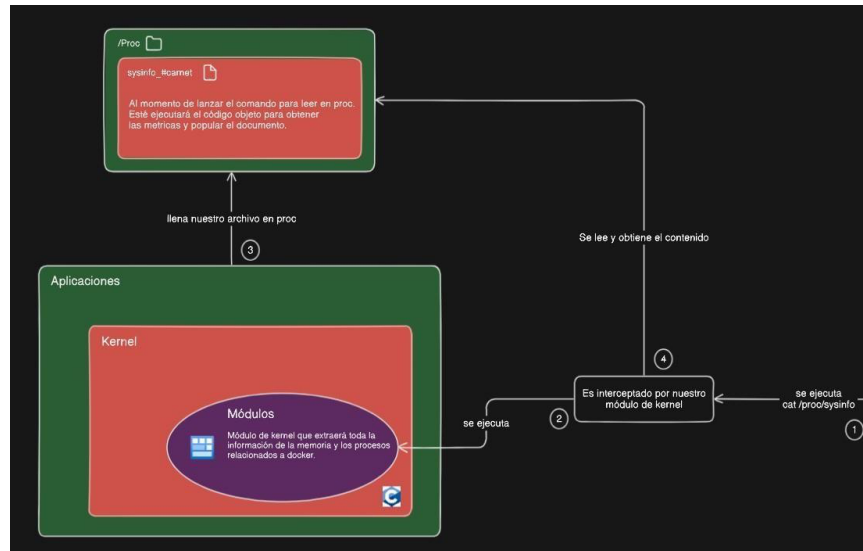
/Proc

sysinfo_#carnet

Al momento de lanzar el comando para leer en proc. Este ejecutará el código objeto para obtener las metricas y popular el documento.

llena nuestro archivo en proc

3

Se lee y obtiene el contenido

Aplicaciones

Kernel

Módulos

Módulo de kernel que extraerá toda la información de la memoria y los procesos relacionados a docker.

4

Es interceptado por nuestro módulo de kernel

se ejecuta

2

se ejecuta
cat /proc/sysinfo

1